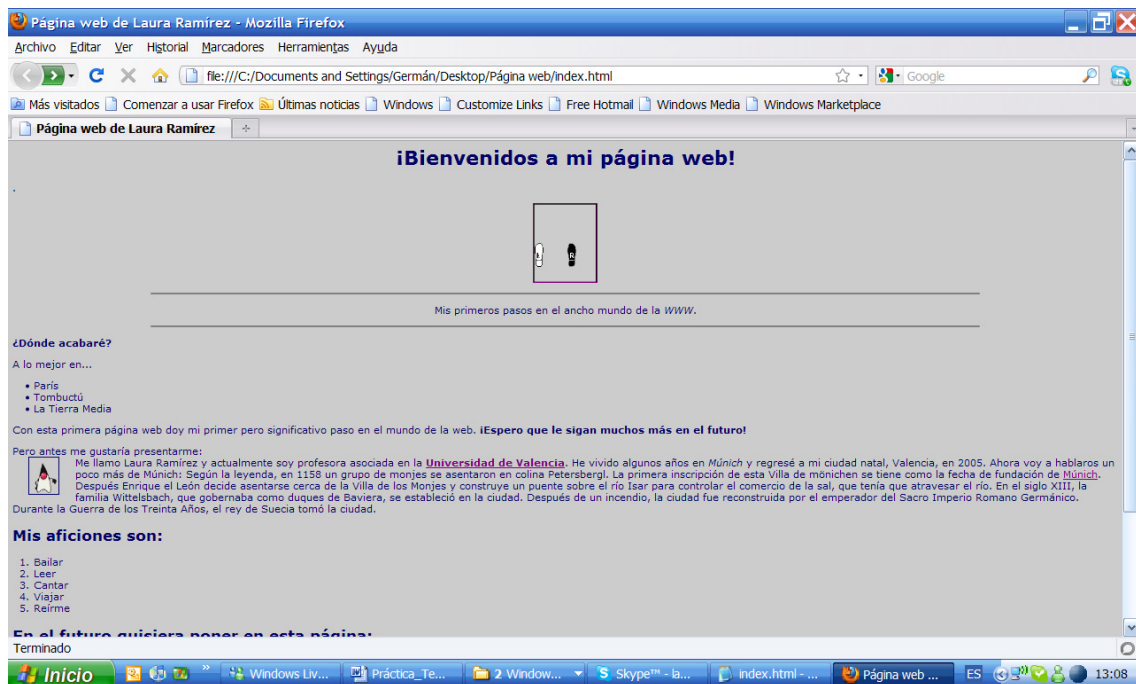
Página web de Laura Ramírez - Mozilla Firefox

Archivo Editar Ver Historial Marcadores Herramientas Ayuda

file:///C:/Documents and Settings/Germán/Desktop/Página web/index.html

Google

Más visitados Comenzar a usar Firefox Últimas noticias Windows Customize Links Free Hotmail Windows Media Windows Marketplace

Página web de Laura Ramírez

¡Bienvenidos a mi página web!

Mis primeros pasos en el ancho mundo de la *WWW*.

**¿Dónde acabaré?**

A lo mejor en...

- París
- Tombuctú
- La Tierra Media

Con esta primera página web doy mi primer pero significativo paso en el mundo de la web. **¡Espero que le sigan muchos más en el futuro!**

Pero antes me gustaría presentarme:
Me llamo Laura Ramírez y actualmente soy profesora asociada en la **Universidad de Valencia**. He vivido algunos años en *Múnich* y regresé a mi ciudad natal, Valencia, en 2005. Ahora voy a hablaros un poco más de Múnich: Según la leyenda, en 1158 un grupo de monjes se asentaron en colina Petersbergl. La primera inscripción de esta Villa de mönichen se tiene como la fecha de fundación de Múnich. Después Enrique el León decide asentarse cerca de la Villa de los Monjes y construye un puente sobre el río Isar para controlar el comercio de la sal, que tenía que atravesar el río. En el siglo XIII, la familia Wittelsbach, que gobernaba como duques de Baviera, se estableció en la ciudad. Después de un incendio, la ciudad fue reconstruida por el emperador del Sacro Imperio Romano Germánico. Durante la Guerra de los Treinta Años, el rey de Suecia tomó la ciudad.

**Mis aficiones son:**

1. Bailar
2. Leer
3. Cantar
4. Viajar
5. Reírme

En el futuro quisiera poner en esta página:

Terminado

Inicio | Windows Liv... | Práctica_Te... | 2 Window... | Skype™ - la... | index.html - ... | Página web ... | ES | 13:08